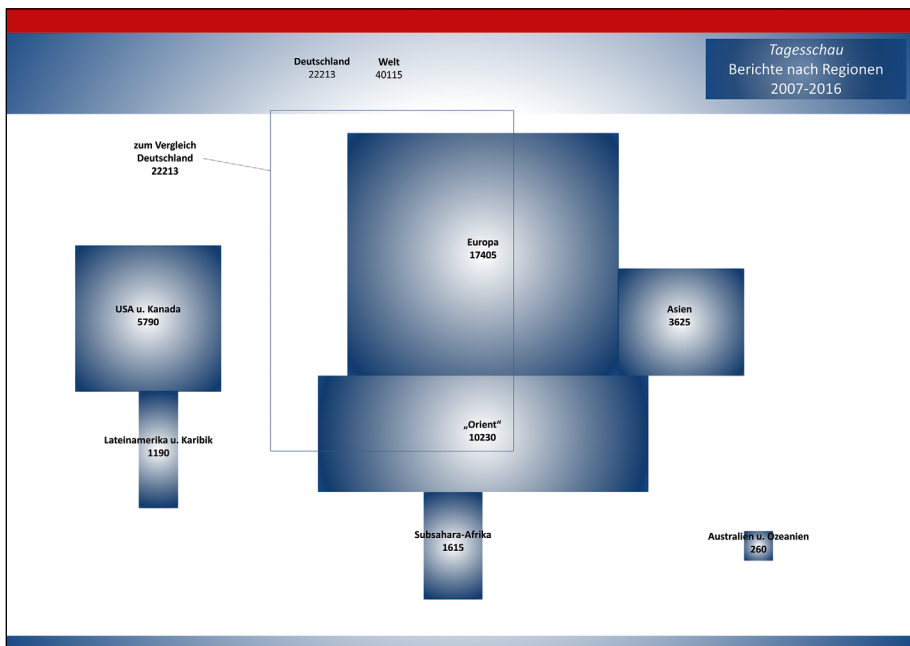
Deutschland
22213

Welt
40115

*Tagesschau*
Berichte nach Regionen
2007-2016

zum Vergleich
Deutschland
22213

Europa
17405

USA u. Kanada
5790

Asien
3625

„Orient"
10230

Lateinamerika u. Karibik
1190

Subsahara-Afrika
1615

Australien u. Ozeanien
260